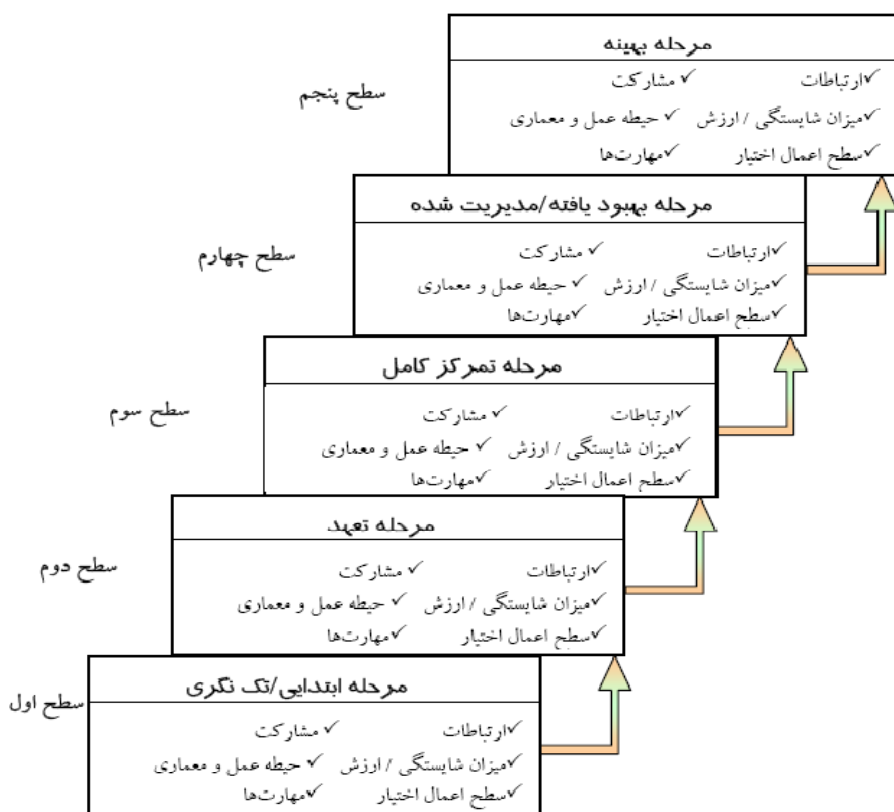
سطح پنجم

مرحله بهینه

✓ارتباطات ✓ مشارکت
✓میزان شایستگی / ارزش ✓ حیطه عمل و معماری
✓سطح اعمال اختیار ✓مهارت‌ها

سطح چهارم

مرحله بهبود یافته/مدیریت شده

✓ارتباطات ✓ مشارکت
✓میزان شایستگی / ارزش ✓ حیطه عمل و معماری
✓سطح اعمال اختیار ✓مهارت‌ها

سطح سوم

مرحله تمرکز کامل

✓ارتباطات ✓ مشارکت
✓میزان شایستگی / ارزش ✓ حیطه عمل و معماری
✓سطح اعمال اختیار ✓مهارت‌ها

سطح دوم

مرحله تعهد

✓ارتباطات ✓ مشارکت
✓میزان شایستگی / ارزش ✓ حیطه عمل و معماری
✓سطح اعمال اختیار ✓مهارت‌ها

سطح اول

مرحله ابتدایی/تک نگری

✓ارتباطات ✓ مشارکت
✓میزان شایستگی / ارزش ✓ حیطه عمل و معماری
✓سطح اعمال اختیار ✓مهارت‌ها